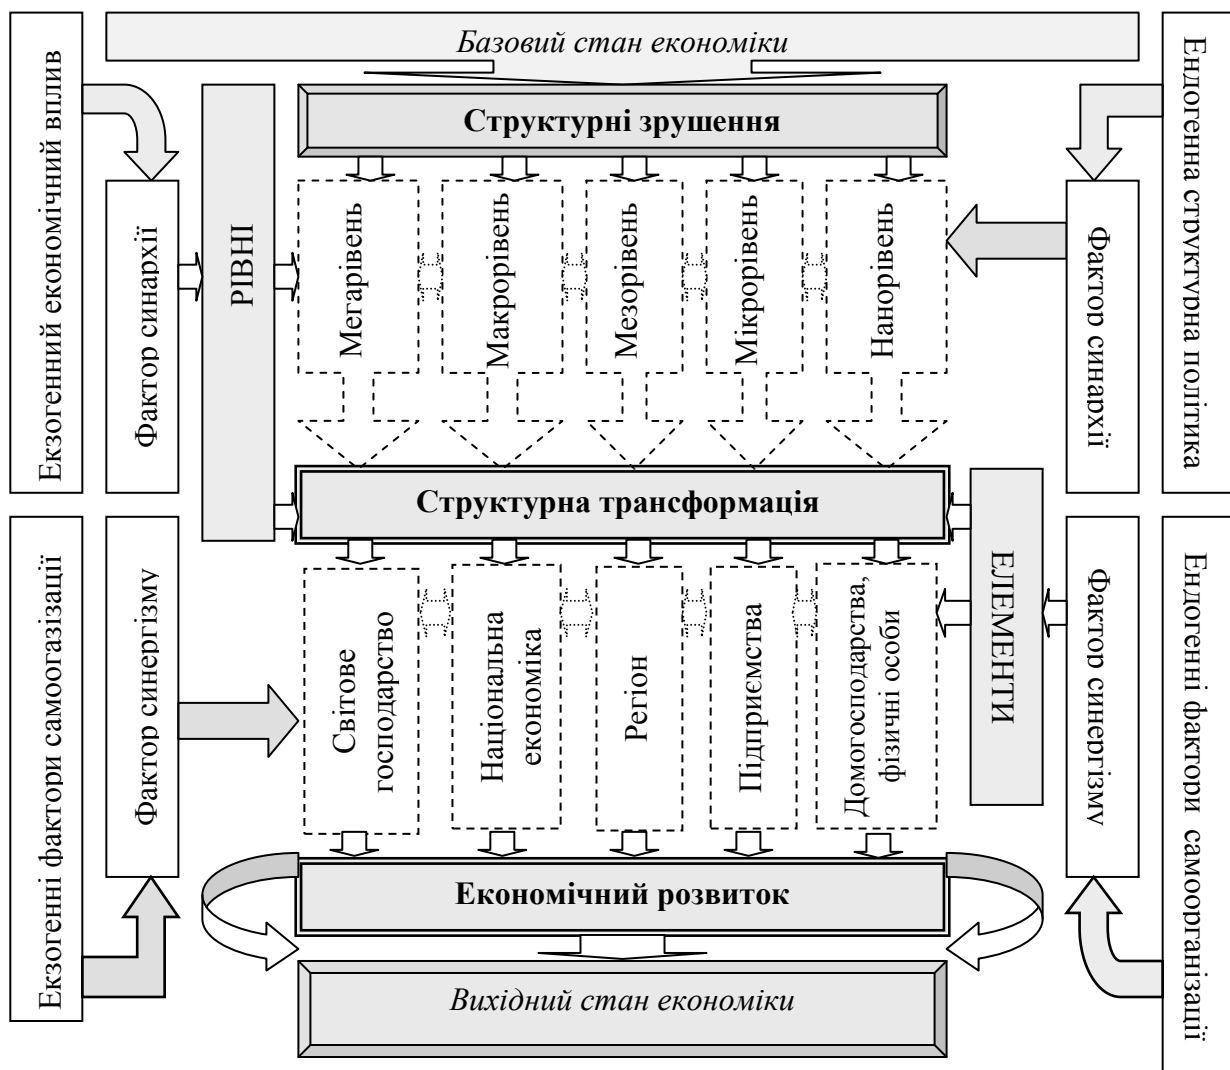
Базовий стан економіки

Екзогенний економічний вплив

Фактор синархії

РІВНІ

Структурні зрушення

Мегарівень

Макрорівень

Мезорівень

Мікрорівень

Нанорівень

Ендогенна структурна політика

Фактор синархії

Структурна трансформація

Екзогенні фактори самоогазізації

Фактор синергізму

Світове господарство

Національна економіка

Регіон

Підприємства

Домогосподарства, фізичні особи

ЕЛЕМЕНТИ

Фактор синергізму

Ендогенні фактори самоорганізації

Економічний розвиток

Вихідний стан економіки